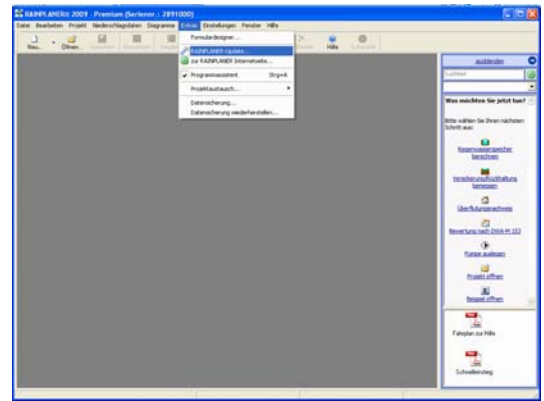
RAINPLANER® 2009 - Premium (Seriennr.: 2891000)

Datei Bearbeiten Projekt Niederschlagsdaten Diagramme Extras Einstellungen Fenster Hilfe

Neu... Öffnen... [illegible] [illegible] Hilfe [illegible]

Formulardesigner...
RAINPLANER Update...
zur RAINPLANER Internetseite...
Programmassistent Strg+A
Projektaustausch...
Datensicherung...
Datensicherung wiederherstellen...

ausblenden

Was möchten Sie jetzt tun?

Bitte wählen Sie Ihren nächsten Schritt aus:

Regenwasserspeicher berechnen

Versickerung/Rückhaltung bemessen

Überflutungsnachweis

Bewertung nach DWA-M 153

Pumpe auslegen

Projekt öffnen

Beispiel öffnen

Fahrplan zur Hilfe

Schnelleinstieg